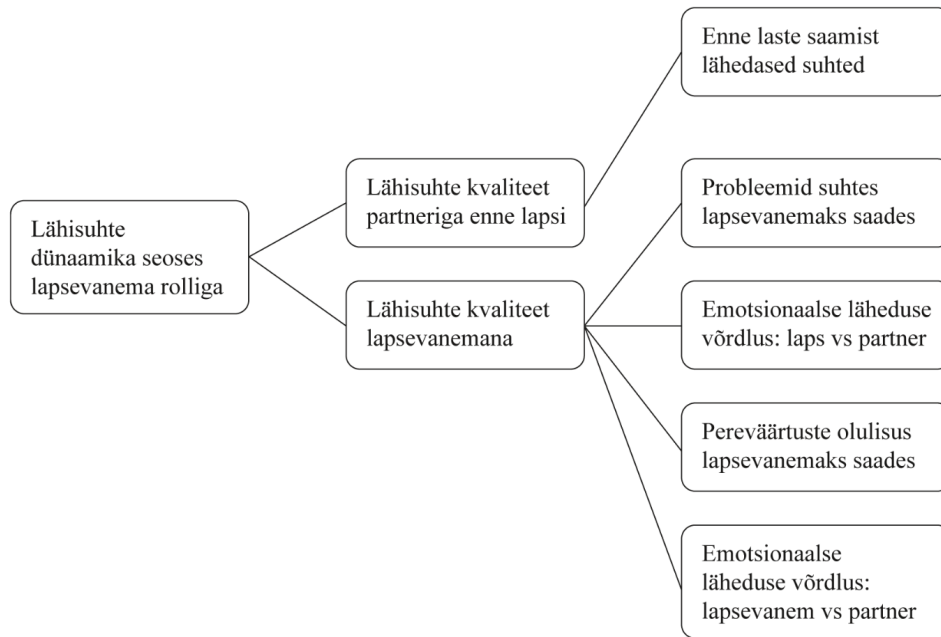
Lähisuhte dünaamika seoses lapsevanema rolliga

Lähisuhte kvaliteet partneriga enne lapsi

Enne laste saamist lähedased suhted

Lähisuhte kvaliteet lapsevanemana

Probleemid suhtes lapsevanemaks saades

Emotsionaalse läheduse võrdlus: laps vs partner

Pereväärtuste olulisus lapsevanemaks saades

Emotsionaalse läheduse võrdlus: lapsevanem vs partner